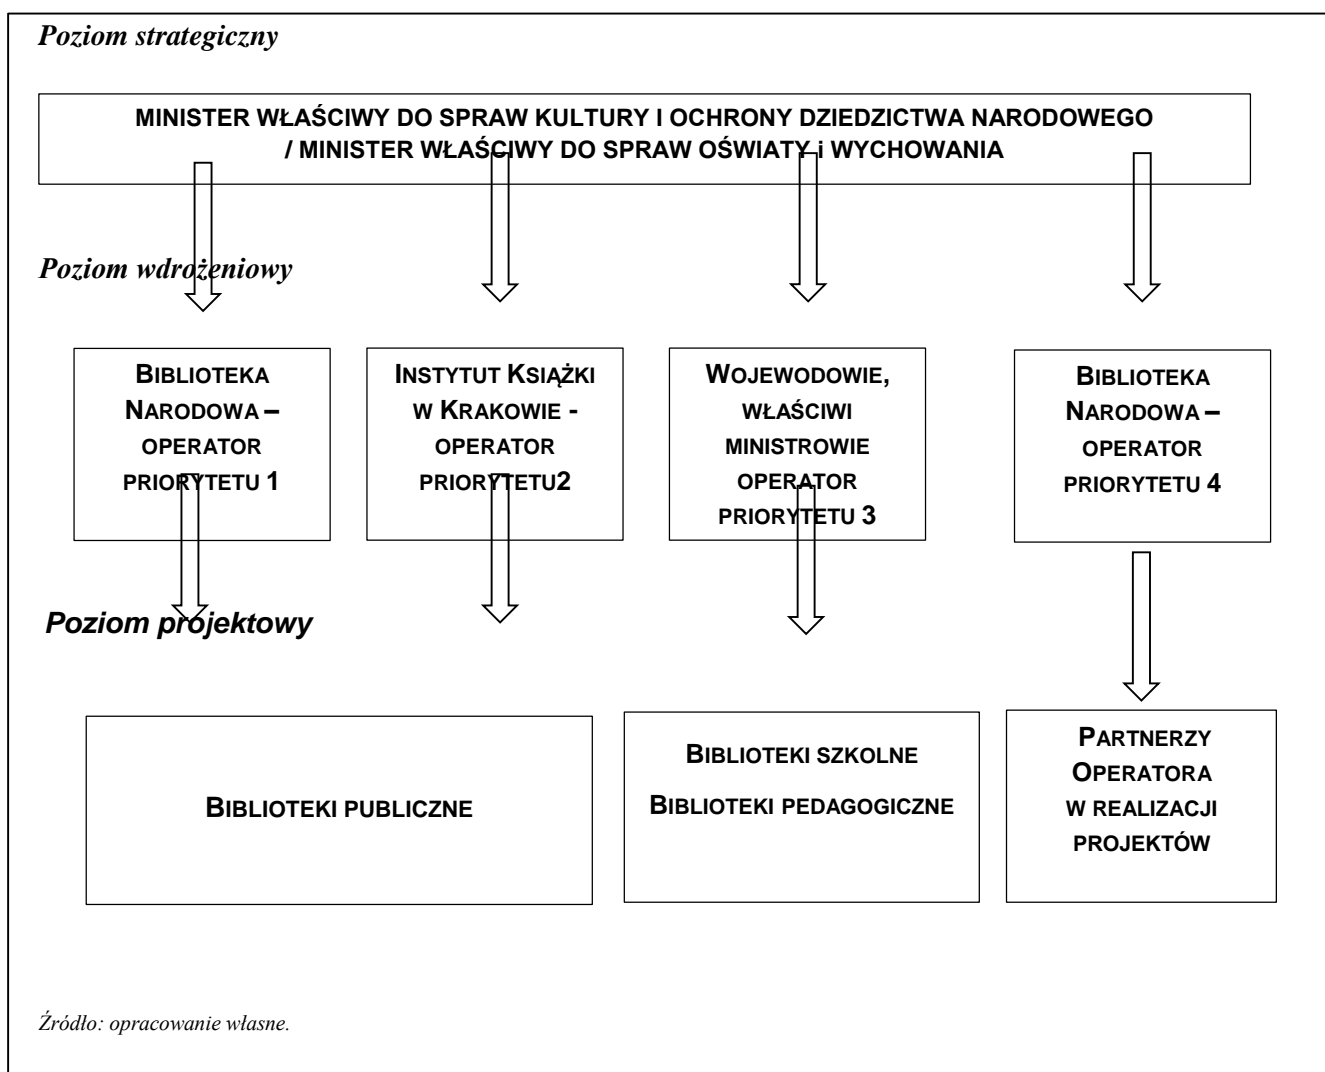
Poziom strategiczny

MINISTER WŁAŚCIWY DO SPRAW KULTURY I OCHRONY DZIEDZICTWA NARODOWEGO / MINISTER WŁAŚCIWY DO SPRAW OŚWIATY i WYCHOWANIA

Poziom wdrożeniowy

BIBLIOTEKA NARODOWA – OPERATOR PRIORYTETU 1

INSTYTUT KSIĄŻKI W KRAKOWIE - OPERATOR PRIORYTETU2

WOJEWODOWIE, WŁAŚCIWI MINISTROWIE OPERATOR PRIORYTETU 3

BIBLIOTEKA NARODOWA – OPERATOR PRIORYTETU 4

Poziom projektowy

BIBLIOTEKI PUBLICZNE

BIBLIOTEKI SZKOLNE
BIBLIOTEKI PEDAGOGICZNE

PARTNERZY OPERATORA W REALIZACJI PROJEKTÓW

Źródło: opracowanie własne.